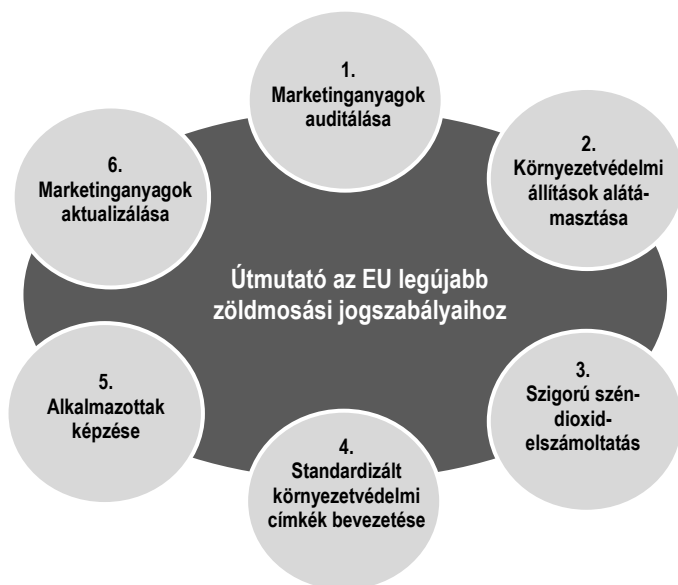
1.
Marketinganyagok auditálása

2.
Környezetvédelmi állítások alátámasztása

3.
Szigorú szén-dioxid-elszámoltatás

4.
Standardizált környezetvédelmi címkék bevezetése

5.
Alkalmazottak képzése

6.
Marketinganyagok aktualizálása

Útmutató az EU legújabb zöldmosási jogszabályaihoz